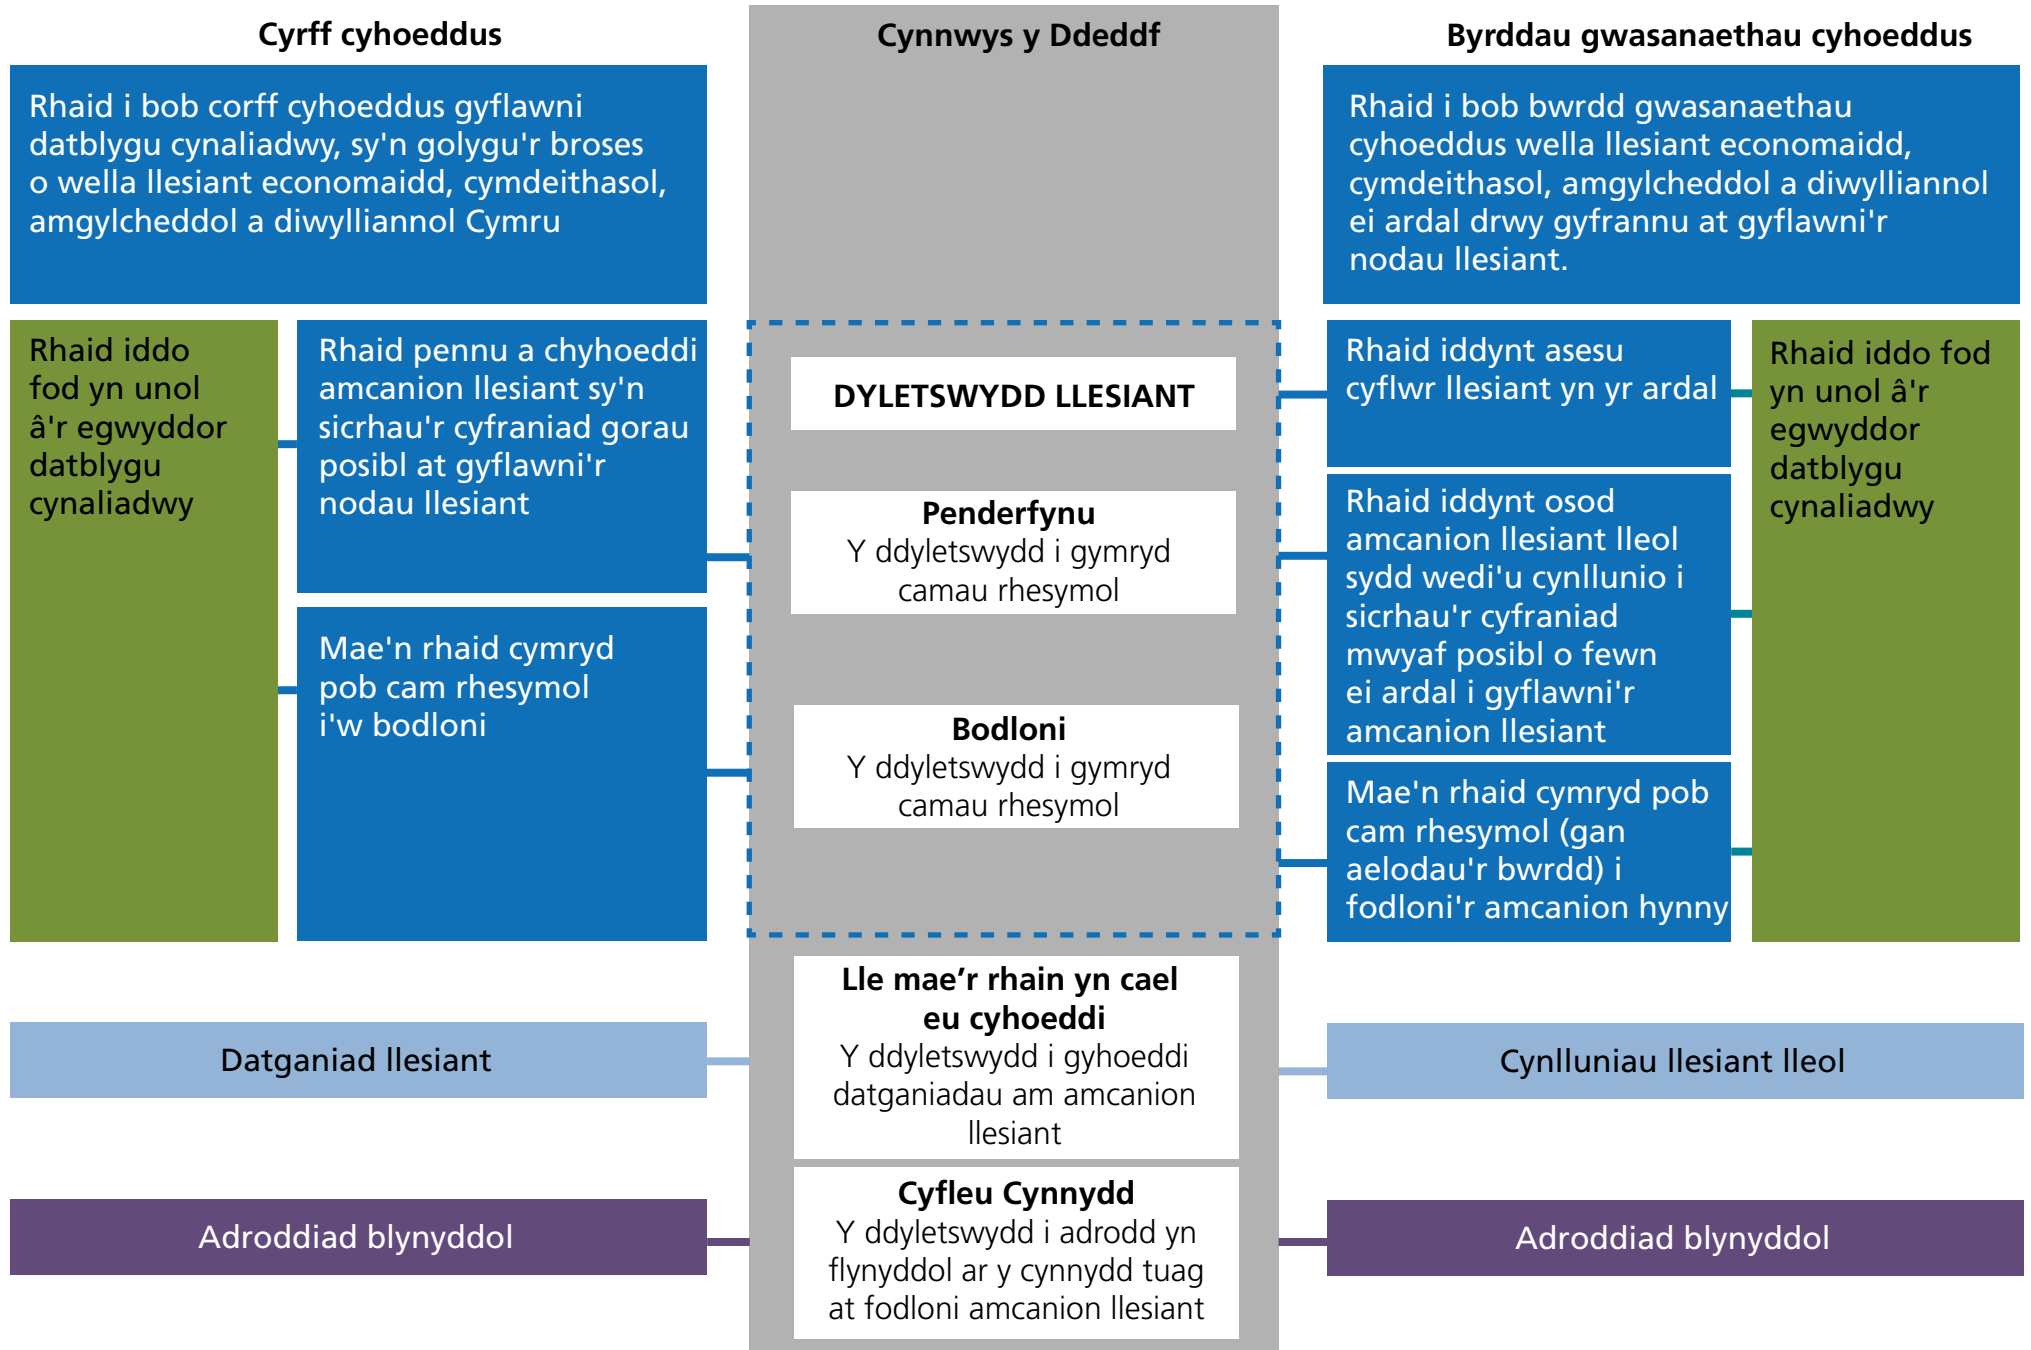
Cyrff cyhoeddus

Cynnwys y Ddeddf

Byrddau gwasanaethau cyhoeddus

Rhaid i bob corff cyhoeddus gyflawni datblygu cynaliadwy, sy'n golygu'r broses o wella llesiant economaidd, cymdeithasol, amgylcheddol a diwylliannol Cymru

Rhaid i bob bwrdd gwasanaethau cyhoeddus wella llesiant economaidd, cymdeithasol, amgylcheddol a diwylliannol ei ardal drwy gyfrannu at gyflawni'r nodau llesiant.

Rhaid iddo fod yn unol â'r egwyddor datblygu cynaliadwy

Rhaid pennu a chyhoeddi amcanion llesiant sy'n sicrhau'r cyfraniad gorau posibl at gyflawni'r nodau llesiant

Mae'n rhaid cymryd pob cam rhesymol i'w bodloni

DYLETSWYDD LLESIANT

Penderfynu
Y ddyletswydd i gymryd camau rhesymol

Bodloni
Y ddyletswydd i gymryd camau rhesymol

Rhaid iddynt asesu cyflwr llesiant yn yr ardal

Rhaid iddynt osod amcanion llesiant lleol sydd wedi'u cynllunio i sicrhau'r cyfraniad mwyaf posibl o fewn ei ardal i gyflawni'r amcanion llesiant

Mae'n rhaid cymryd pob cam rhesymol (gan aelodau'r bwrdd) i fodloni'r amcanion hynny

Rhaid iddo fod yn unol â'r egwyddor datblygu cynaliadwy

Datganiad llesiant

Lle mae’r rhain yn cael eu cyhoeddi
Y ddyletswydd i gyhoeddi datganiadau am amcanion llesiant

Cynlluniau llesiant lleol

Adroddiad blynyddol

Cyfleu Cynnydd
Y ddyletswydd i adrodd yn flynyddol ar y cynnydd tuag at fodloni amcanion llesiant

Adroddiad blynyddol